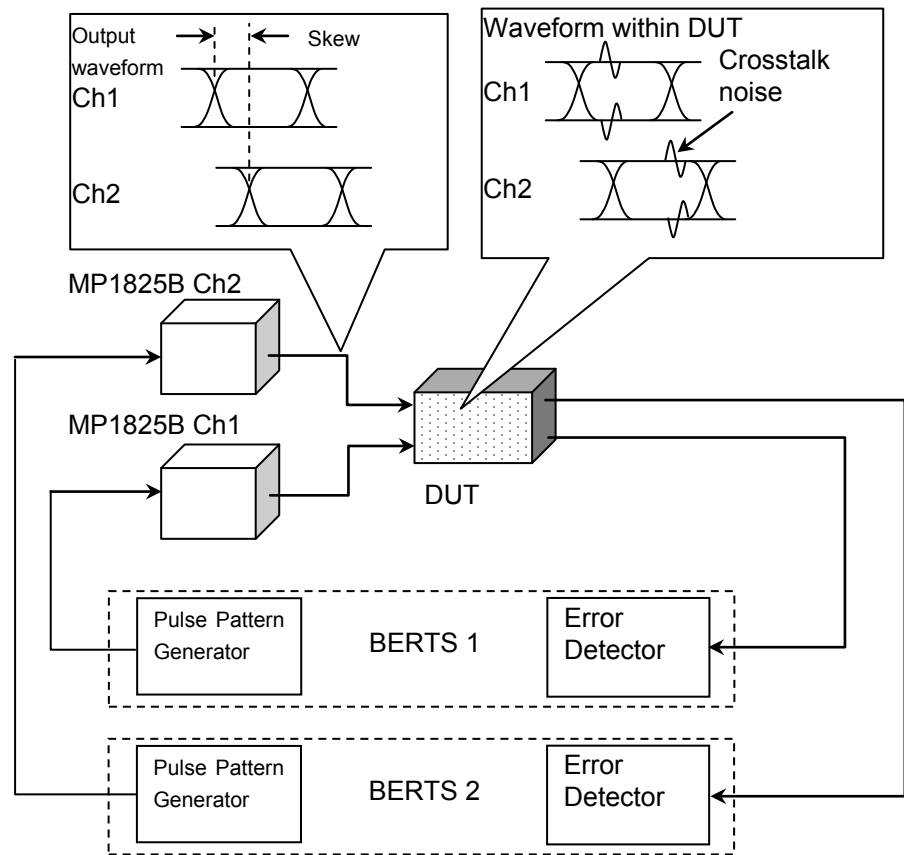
Output waveform

Skew

Ch1

Ch2

Waveform within DUT

Ch1

Crosstalk noise

Ch2

MP1825B Ch2

MP1825B Ch1

DUT

Pulse Pattern Generator

BERTS 1

Error Detector

Pulse Pattern Generator

BERTS 2

Error Detector